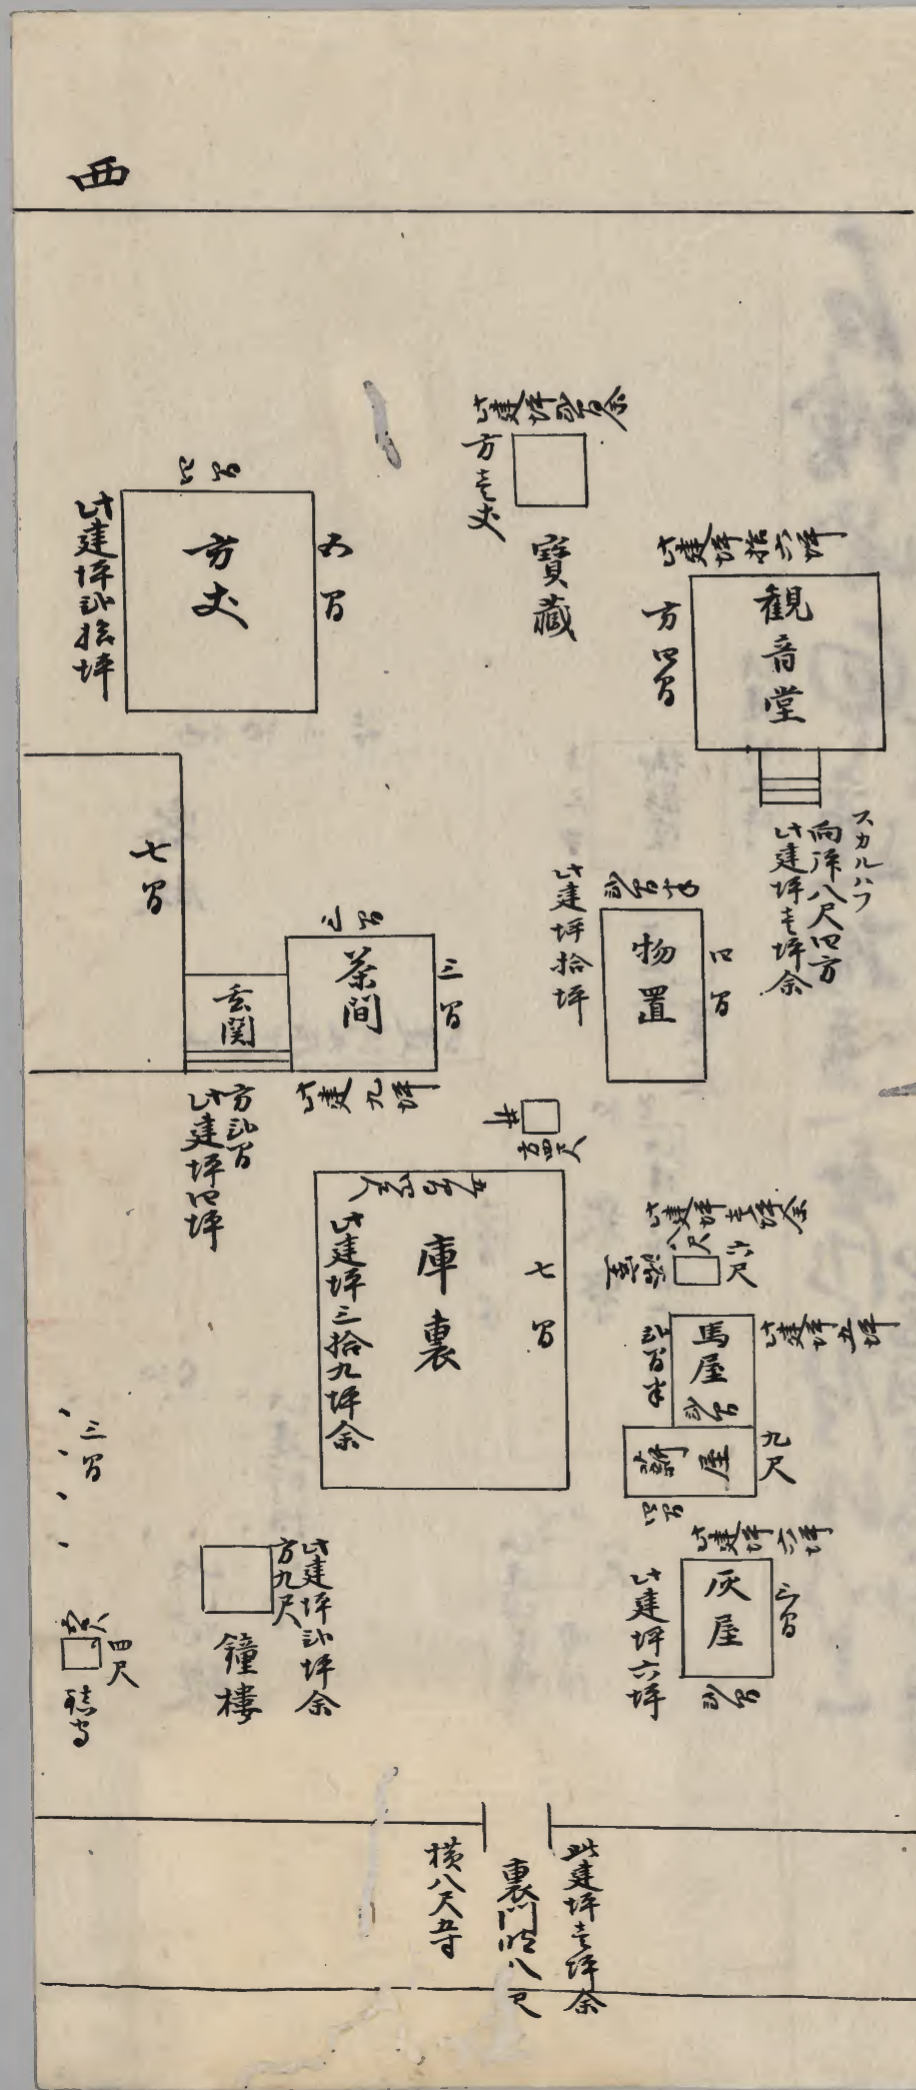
西

此建坪弐拾坪
方丈

此建坪四坪余
方弐間
寶蔵

此建坪拾六坪
方四間
観音堂

スカルハフ
向拝八尺四方
此建坪壱坪余

七間

此建坪拾坪
物置
四間

茶間
三間
玄関
此建九坪

方弐間
此建坪四坪

井
方四尺

此建坪三拾九坪余
庫裏
七間

此建坪壱坪余
六尺

馬屋
此建坪五坪

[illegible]屋
九尺

此建坪六坪
灰屋

三間

方九尺
此建坪弐坪余
鐘楼

四尺

横八尺寺
裏門
此建坪壱坪余